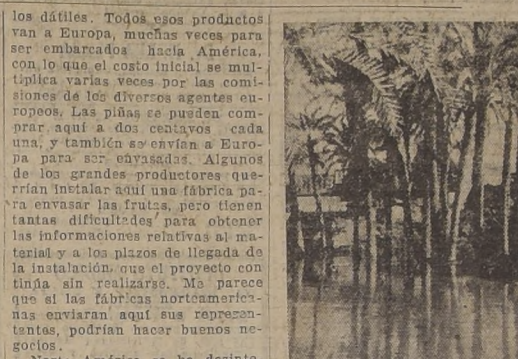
los dátiles. Todos esos productos van a Europa, muchas veces para ser embarcados hacia América, con lo que el costo inicial se multiplica varias veces por las comisiones de los diversos agentes europeos. Las piñas se pueden comprar aquí a dos centavos cada una, y también se envían a Europa para ser envasadas. Algunos de los grandes productores querrían instalar aquí una fábrica para envasar las frutas, pero tienen tantas dificultades para obtener las informaciones relativas al material y a los plazos de llegada de la instalación, que el proyecto continúa sin realizarse. Me parece que si las fábricas norteamericanas enviaran aquí sus representantes, podrían hacer buenos negocios.

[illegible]